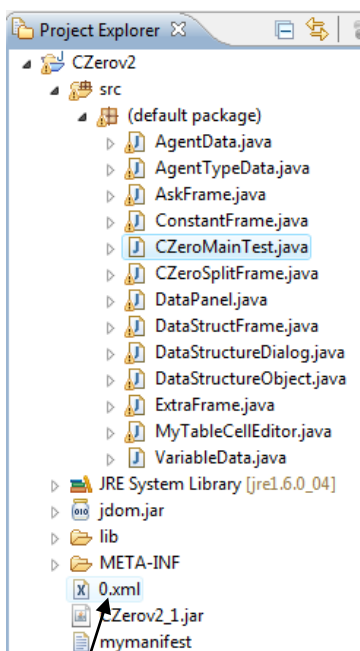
Project Explorer

CZerov2
src
(default package)
AgentData.java
AgentTypeData.java
AskFrame.java
ConstantFrame.java
CZeroMainTest.java
CZeroSplitFrame.java
DataPanel.java
DataStructFrame.java
DataStructureDialog.java
DataStructureObject.java
ExtraFrame.java
MyTableCellEditor.java
VariableData.java
JRE System Library [jre1.6.0_04]
jdom.jar
lib
META-INF
0.xml
CZerov2_1.jar
mymanifest